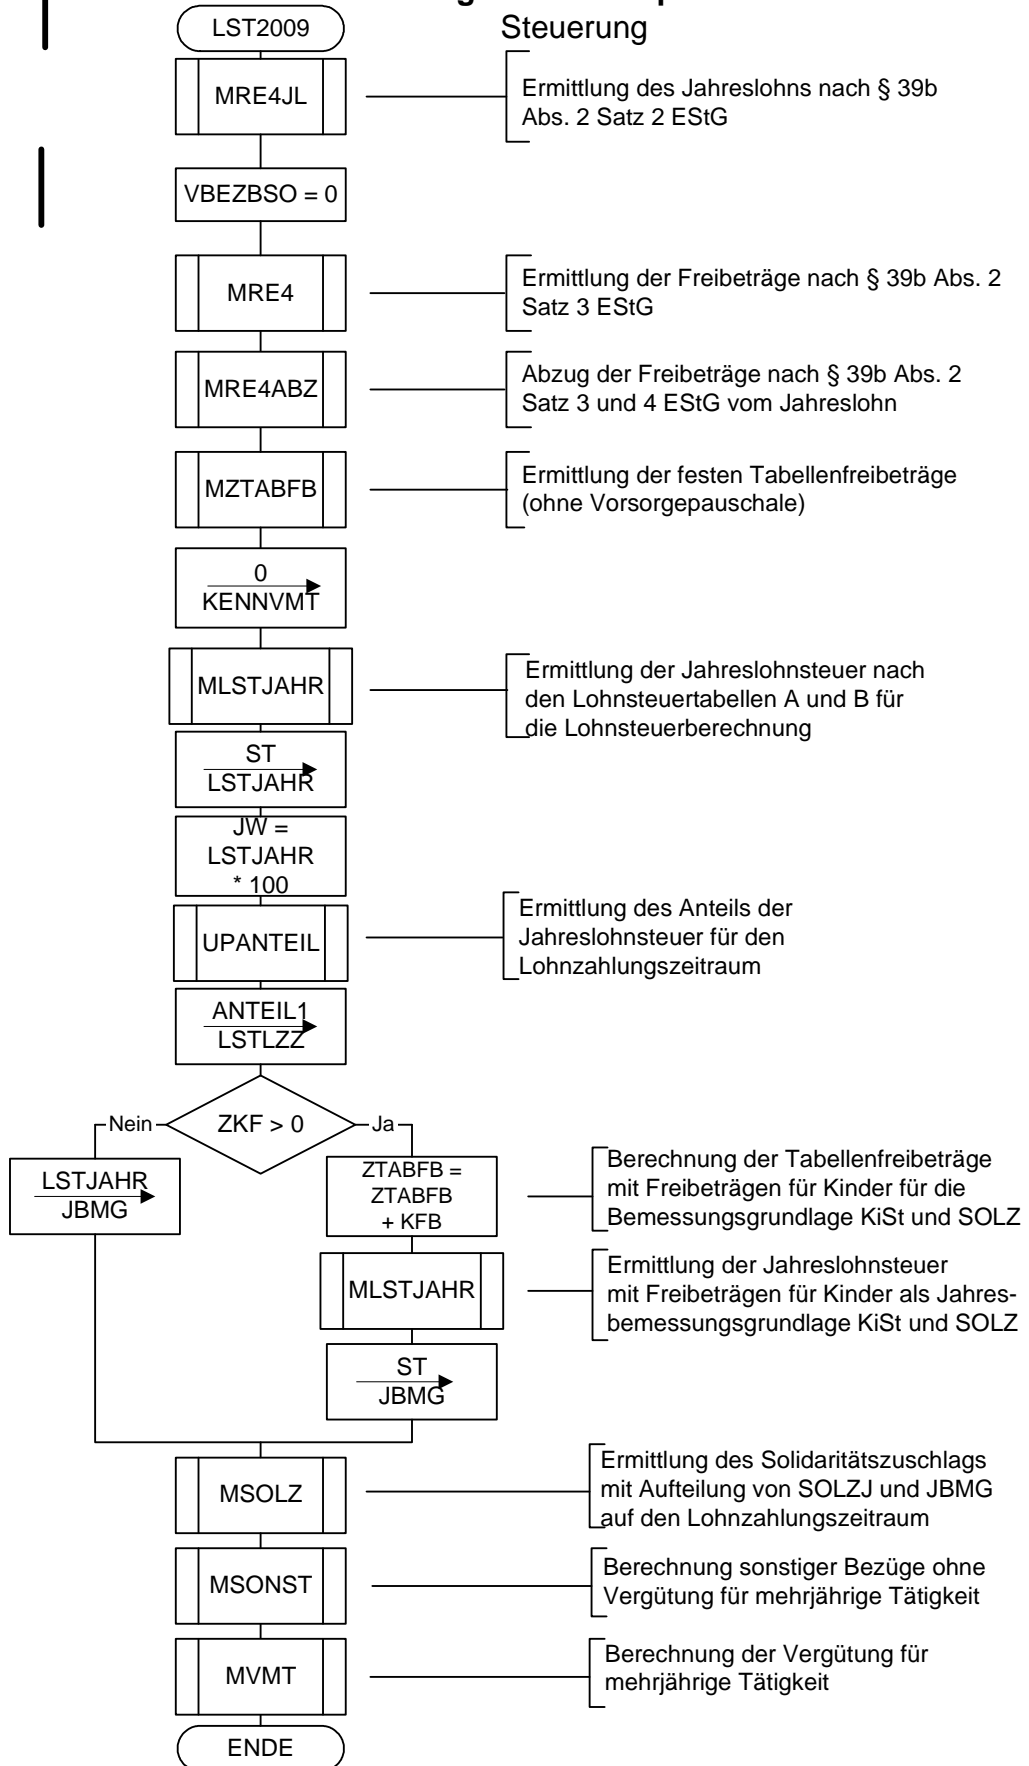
LST2009

Steuerung

MRE4JL

Ermittlung des Jahreslohns nach § 39b Abs. 2 Satz 2 EStG

VBEZBSO = 0

MRE4

Ermittlung der Freibeträge nach § 39b Abs. 2 Satz 3 EStG

MRE4ABZ

Abzug der Freibeträge nach § 39b Abs. 2 Satz 3 und 4 EStG vom Jahreslohn

MZTABFB

Ermittlung der festen Tabellenfreibeträge (ohne Vorsorgepauschale)

0
KENNVMT

MLSTJAHR

Ermittlung der Jahreslohnsteuer nach den Lohnsteuertabellen A und B für die Lohnsteuerberechnung

ST
LSTJAHR

JW = LSTJAHR * 100

UPANTEIL

Ermittlung des Anteils der Jahreslohnsteuer für den Lohnzahlungszeitraum

ANTEIL1
LSTLZZ

Nein

ZKF > 0

Ja

LSTJAHR
JBMG

ZTABFB = ZTABFB + KFB

Berechnung der Tabellenfreibeträge mit Freibeträgen für Kinder für die Bemessungsgrundlage KiSt und SOLZ

MLSTJAHR

Ermittlung der Jahreslohnsteuer mit Freibeträgen für Kinder als Jahresbemessungsgrundlage KiSt und SOLZ

ST
JBMG

MSOLZ

Ermittlung des Solidaritätszuschlags mit Aufteilung von SOLZJ und JBMG auf den Lohnzahlungszeitraum

MSONST

Berechnung sonstiger Bezüge ohne Vergütung für mehrjährige Tätigkeit

MVMT

Berechnung der Vergütung für mehrjährige Tätigkeit

ENDE